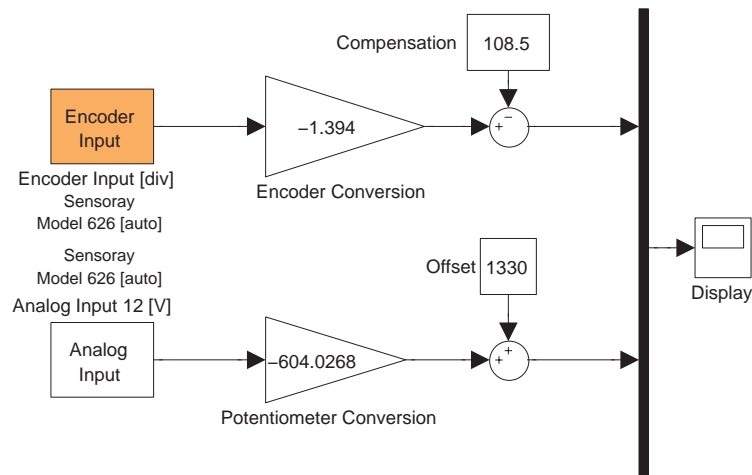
Compensation
108.5

Encoder Input

−1.394

+
−

Encoder Input [div]
Sensoray
Model 626 [auto]

Encoder Conversion

Sensoray
Model 626 [auto]

Offset
1330

Display

Analog Input 12 [V]

Analog Input

−604.0268

+
+

Potentiometer Conversion